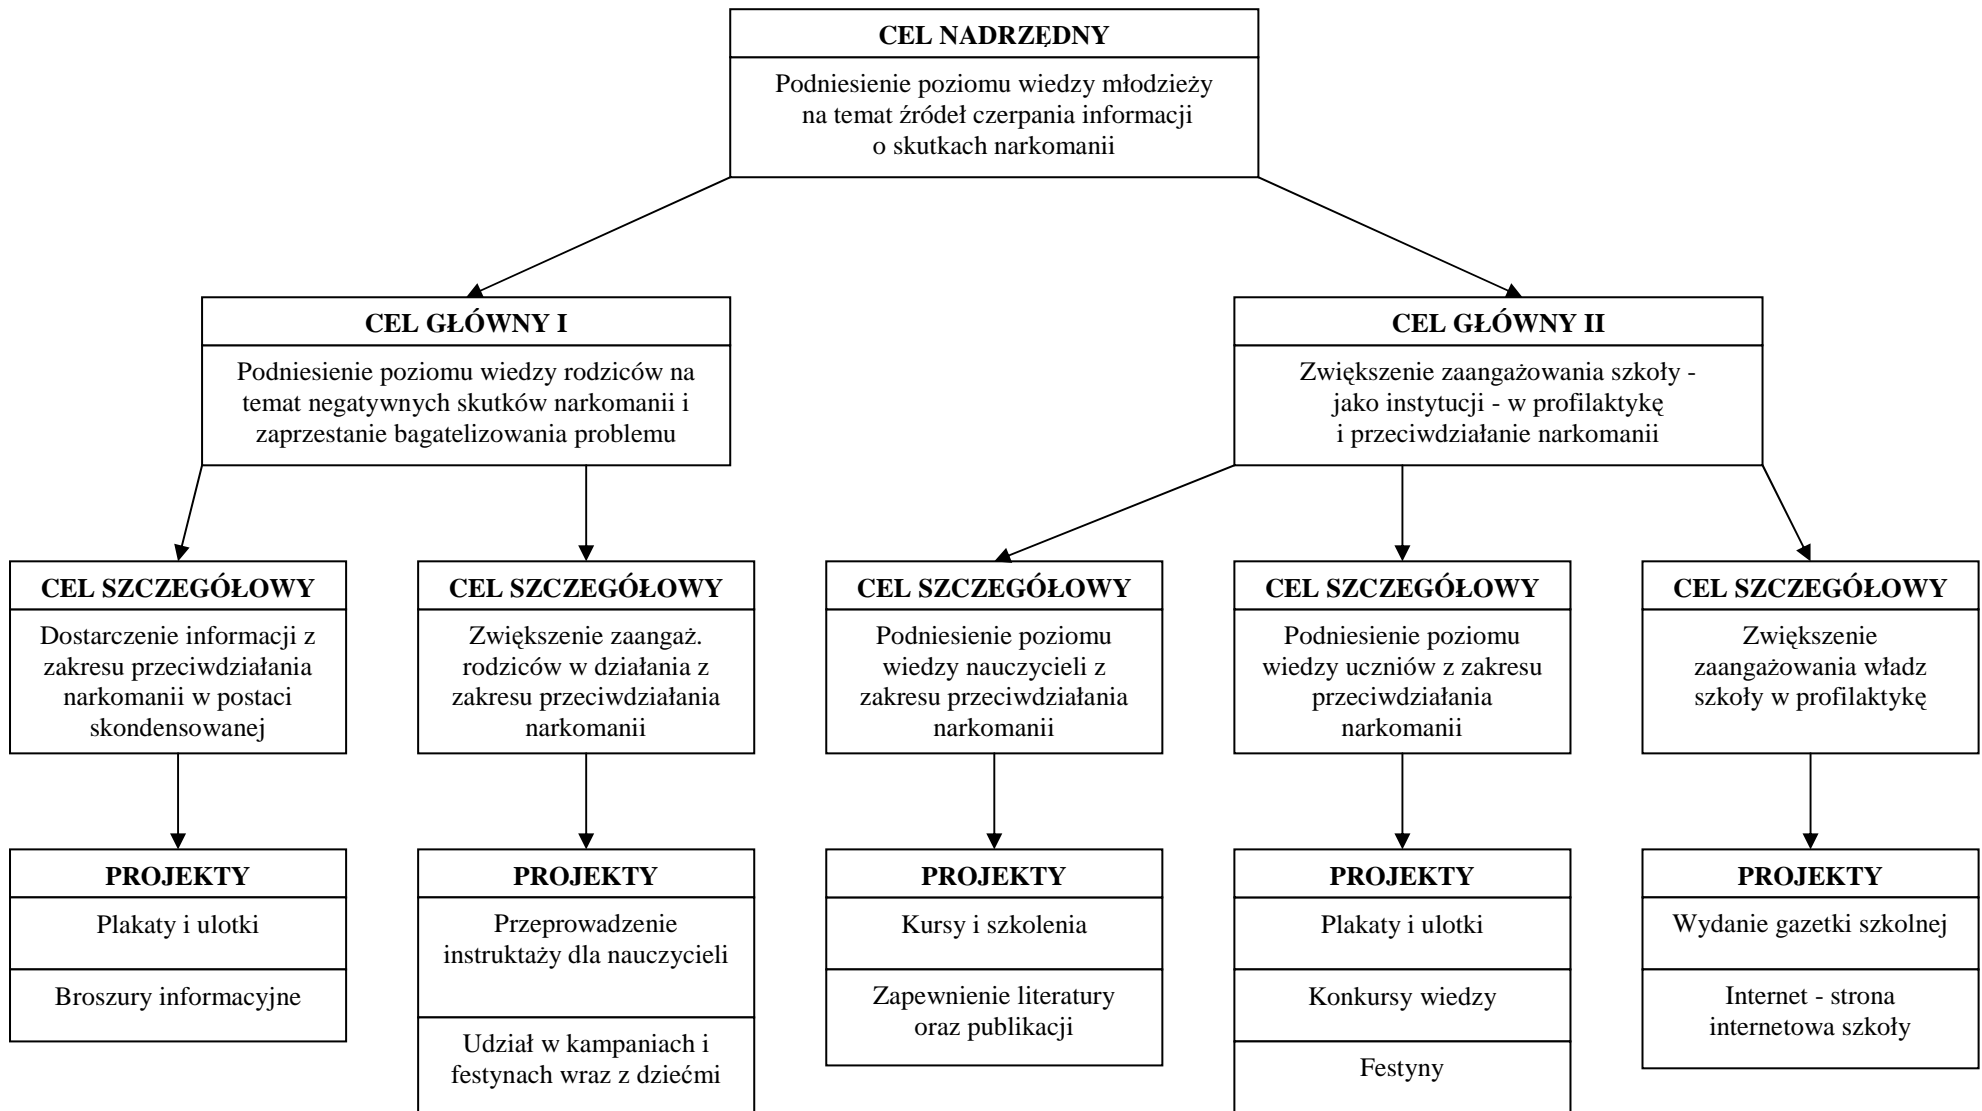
CEL NADRZĘDNY

Podniesienie poziomu wiedzy młodzieży na temat źródeł czerpania informacji o skutkach narkomanii

CEL GŁÓWNY I

Podniesienie poziomu wiedzy rodziców na temat negatywnych skutków narkomanii i zaprzestanie bagatelizowania problemu

CEL GŁÓWNY II

Zwiększenie zaangażowania szkoły - jako instytucji - w profilaktykę i przeciwdziałanie narkomanii

CEL SZCZEGÓŁOWY

Dostarczenie informacji z zakresu przeciwdziałania narkomanii w postaci skondensowanej

PROJEKTY

Plakaty i ulotki

Broszury informacyjne

CEL SZCZEGÓŁOWY

Zwiększenie zaangaż. rodziców w działania z zakresu przeciwdziałania narkomanii

PROJEKTY

Przeprowadzenie instruktaży dla nauczycieli

Udział w kampaniach i festynach wraz z dziećmi

CEL SZCZEGÓŁOWY

Podniesienie poziomu wiedzy nauczycieli z zakresu przeciwdziałania narkomanii

PROJEKTY

Kursy i szkolenia

Zapewnienie literatury oraz publikacji

CEL SZCZEGÓŁOWY

Podniesienie poziomu wiedzy uczniów z zakresu przeciwdziałania narkomanii

PROJEKTY

Plakaty i ulotki

Konkursy wiedzy

Festyny

CEL SZCZEGÓŁOWY

Zwiększenie zaangażowania władz szkoły w profilaktykę

PROJEKTY

Wydanie gazetki szkolnej

Internet - strona internetowa szkoły